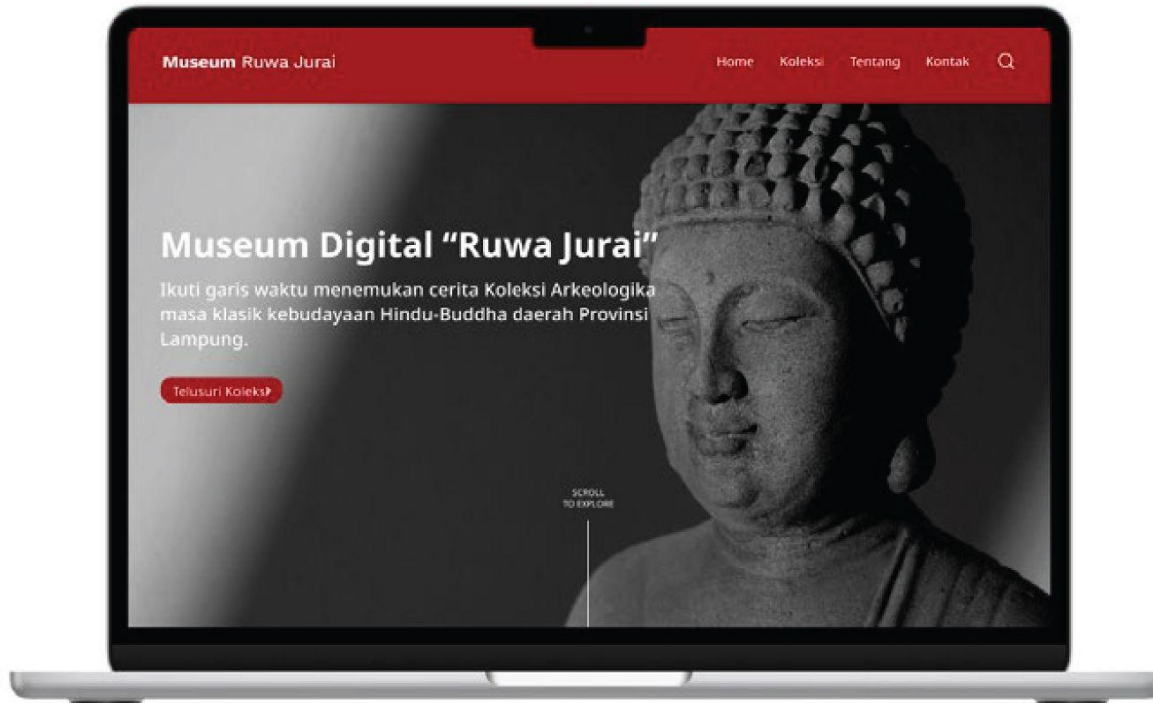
Museum Ruwa Jurai

Home Koleksi Tentang Kontak

Museum Digital “Ruwa Jurai”

Ikuti garis waktu menemukan cerita Koleksi Arkeologika masa klasik kebudayaan Hindu-Buddha daerah Provinsi Lampung.

Telusuri Koleksi

SCROLL TO EXPLORE